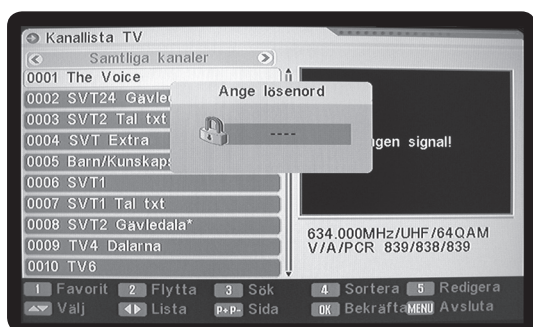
Kanallista TV

Samtliga kanaler

0001 The Voice
0002 SVT24 Gävle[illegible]
0003 SVT2 Tal txt
0004 SVT Extra
0005 Barn/Kunskaps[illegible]
0006 SVT1
0007 SVT1 Tal txt
0008 SVT2 Gävledala*
0009 TV4 Dalarna
0010 TV6

Ange lösenord

----

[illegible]ngen signal!

634.000MHz/UHF/64QAM
V/A/PCR 839/838/839

1 Favorit 2 Flytta 3 Sök 4 Sortera 5 Redigera
Välj Lista P+P- Sida OK Bekräfta MENU Avsluta